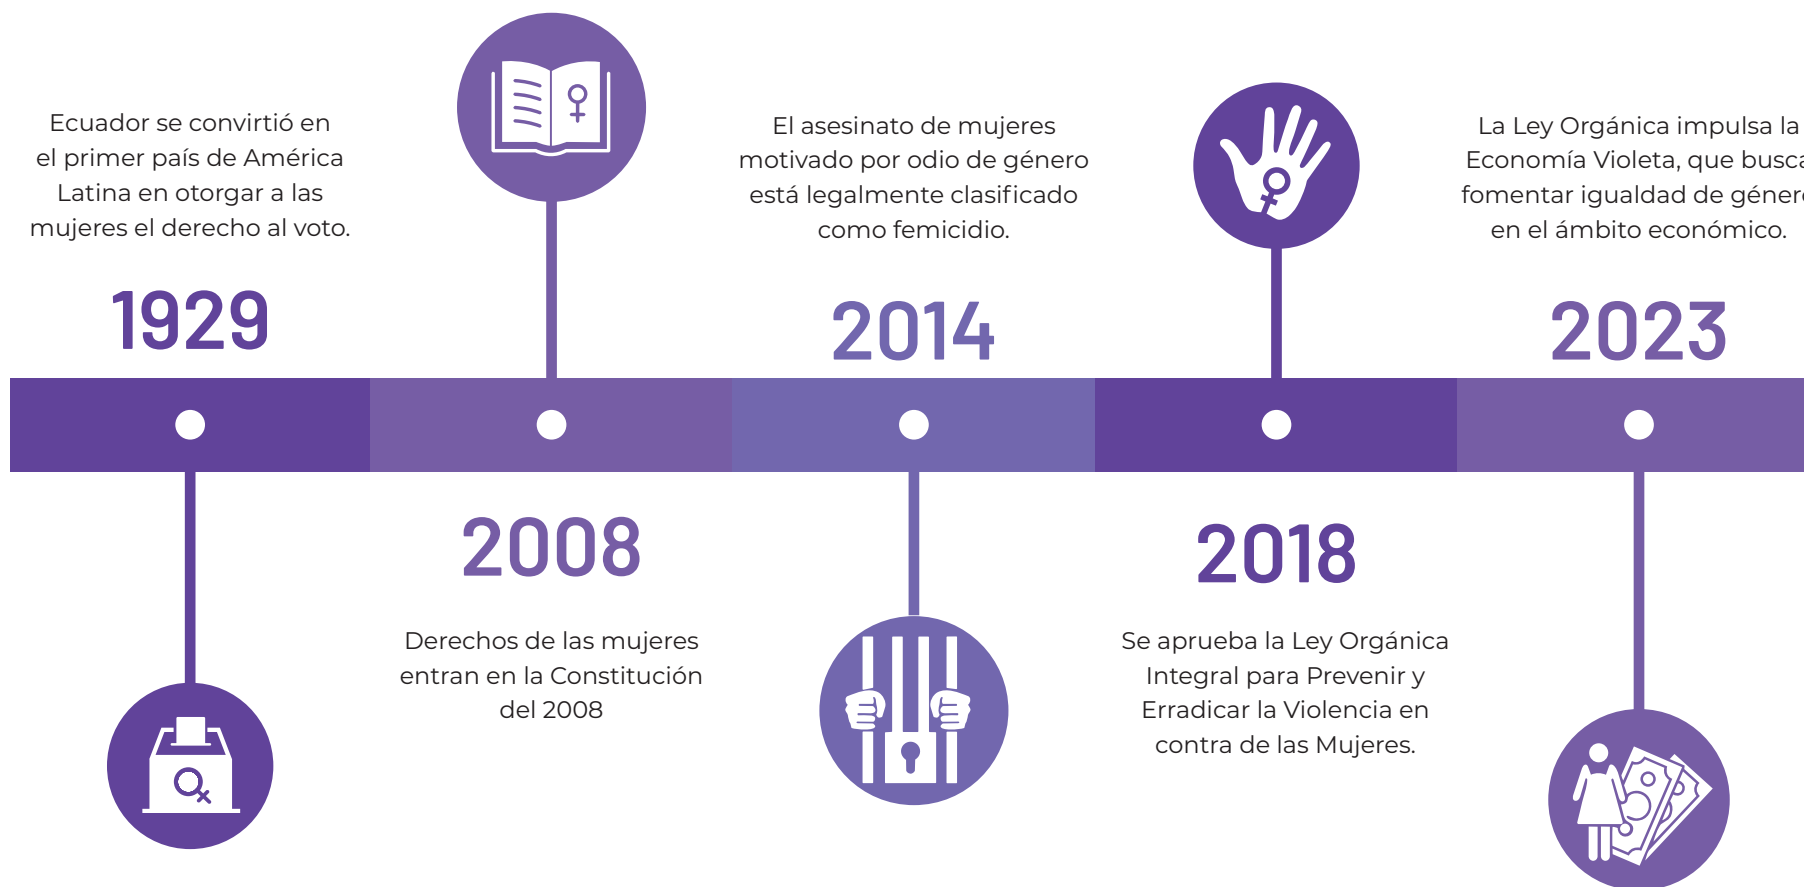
Ecuador se convirtió en el primer país de América Latina en otorgar a las mujeres el derecho al voto.

1929

2008

Derechos de las mujeres entran en la Constitución del 2008

El asesinato de mujeres motivado por odio de género está legalmente clasificado como femicidio.

2014

2018

Se aprueba la Ley Orgánica Integral para Prevenir y Erradicar la Violencia en contra de las Mujeres.

La Ley Orgánica impulsa la Economía Violeta, que busca fomentar igualdad de género en el ámbito económico.

2023